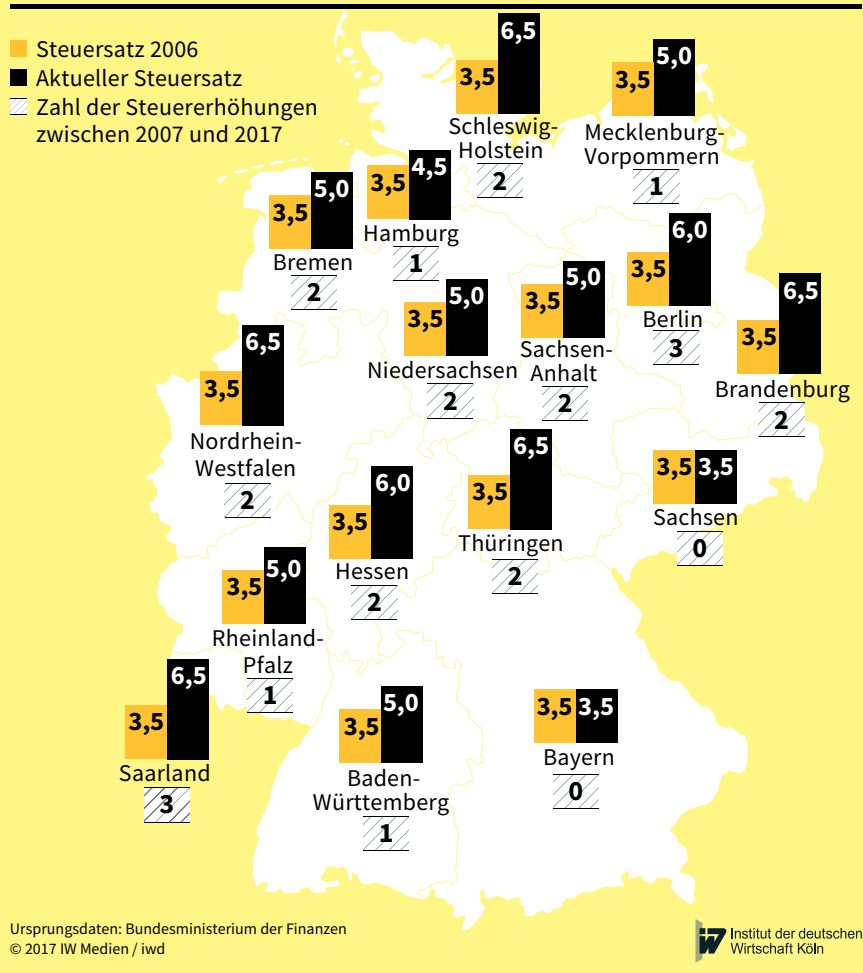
Steuersatz 2006
Aktueller Steuersatz
Zahl der Steuererhöhungen zwischen 2007 und 2017

3,5 6,5 Schleswig-Holstein 2

3,5 5,0 Mecklenburg-Vorpommern 1

3,5 4,5 Hamburg 1

3,5 5,0 Bremen 2

3,5 6,0 Berlin 3

3,5 5,0 Niedersachsen 2

3,5 5,0 Sachsen-Anhalt 2

3,5 6,5 Brandenburg 2

3,5 6,5 Nordrhein-Westfalen 2

3,5 6,5 Thüringen 2

3,5 3,5 Sachsen 0

3,5 6,0 Hessen 2

3,5 5,0 Rheinland-Pfalz 1

3,5 6,5 Saarland 3

3,5 5,0 Baden-Württemberg 1

3,5 3,5 Bayern 0

Ursprungsdaten: Bundesministerium der Finanzen
© 2017 IW Medien / iwd

IW Institut der deutschen Wirtschaft Köln